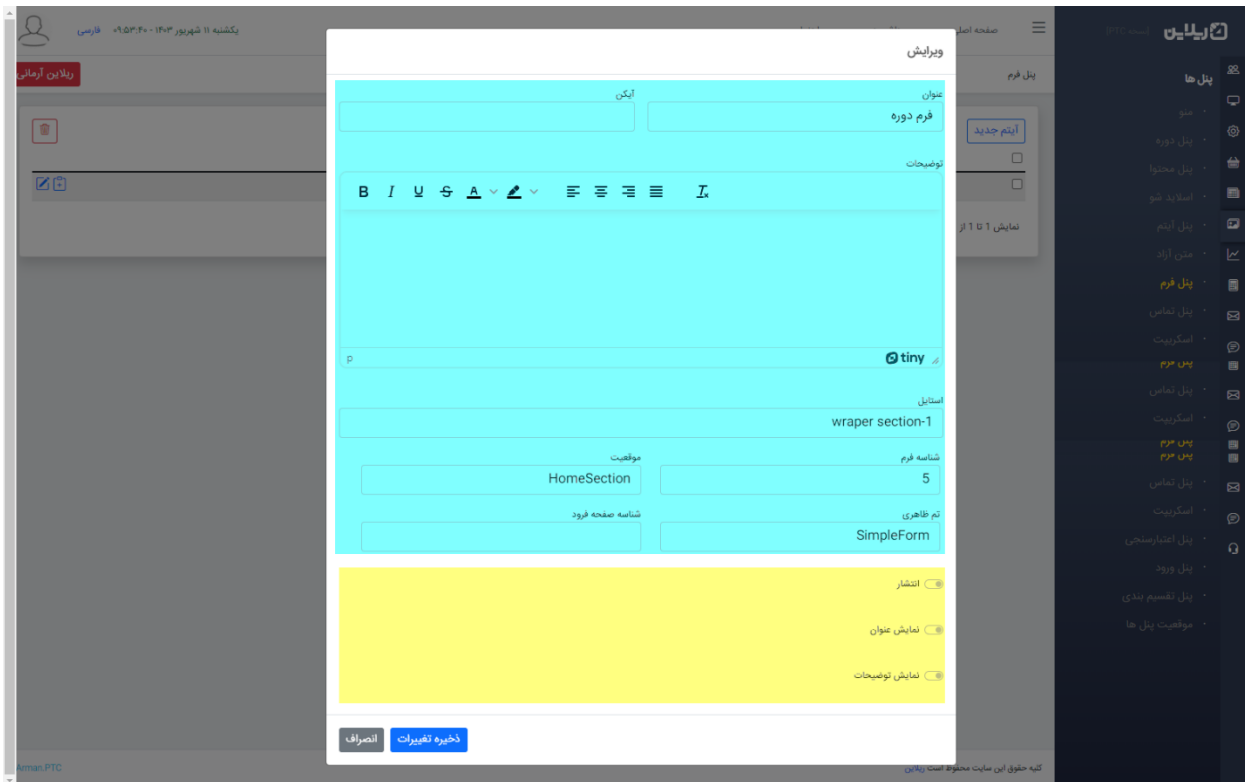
ریلاین

پنل ها

منو
پنل دوره
پنل محتوا
اسلاید شو
پنل آیتم
متن آزاد
پنل فرم
پنل تماس
اسکریپت
پس مرم
پنل تماس
اسکریپت
پنل تماس
اسکریپت
پنل اعتبارسنجی
پنل ورود
پنل تقسیم بندی
موقعیت پنل ها

صفحه اصلی

یکشنبه ۱۱ شهریور ۱۴۰۳ - ۰۹:۵۳:۴۰ فارسی

ریلاین آرمانی

پنل فرم

آیتم جدید

نمایش 1 تا 1 از

کلیه حقوق این سایت محفوظ است ریلاین

Arman.PTC

ویرایش

عنوان
فرم دوره

آیکن

توضیحات

B I U S A

p

tiny

استایل
wraper section-1

شناسه فرم
5

موقعیت
HomeSection

تم ظاهری
SimpleForm

شناسه صفحه فرود

انتشار

نمایش عنوان

نمایش توضیحات

ذخیره تغییرات

انصراف